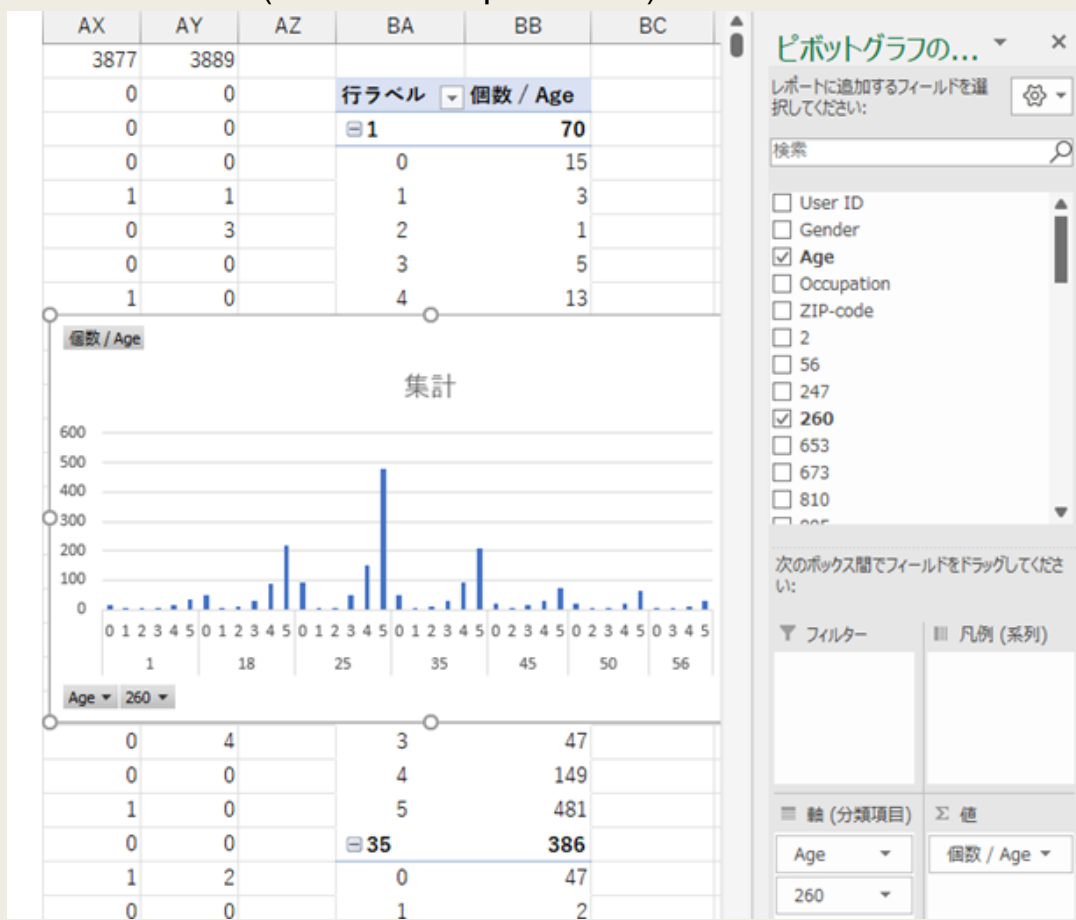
| AX | AY | AZ | BA | BB | BC |
|---|---|---|---|---|---|
| 3877 | 3889 | | | | |
| 0 | 0 | | 行ラベル | 個数 / Age | |
| 0 | 0 | | ⊟1 | 70 | |
| 0 | 0 | | 0 | 15 | |
| 1 | 1 | | 1 | 3 | |
| 0 | 3 | | 2 | 1 | |
| 0 | 0 | | 3 | 5 | |
| 1 | 0 | | 4 | 13 | |

個数 / Age

集計

600
500
400
300
200
100
0

0 1 2 3 4 5 0 1 2 3 4 5 0 1 2 3 4 5 0 1 2 3 4 5 0 2 3 4 5 0 2 3 4 5 0 3 4 5
1 18 25 35 45 50 56

Age ▾ 260 ▾

| AX | AY | AZ | BA | BB | BC |
|---|---|---|---|---|---|
| 0 | 4 | | 3 | 47 | |
| 0 | 0 | | 4 | 149 | |
| 1 | 0 | | 5 | 481 | |
| 0 | 0 | | ⊟35 | 386 | |
| 1 | 2 | | 0 | 47 | |
| 0 | 0 | | 1 | 2 | |

ピボットグラフの... ▾ ×

レポートに追加するフィールドを選択してください:

検索

☐ User ID
☐ Gender
☑ Age
☐ Occupation
☐ ZIP-code
☐ 2
☐ 56
☐ 247
☑ 260
☐ 653
☐ 673
☐ 810

次のボックス間でフィールドをドラッグしてください:

フィルター
凡例 (系列)
軸 (分類項目)
Σ 値

Age ▾
260 ▾
個数 / Age ▾